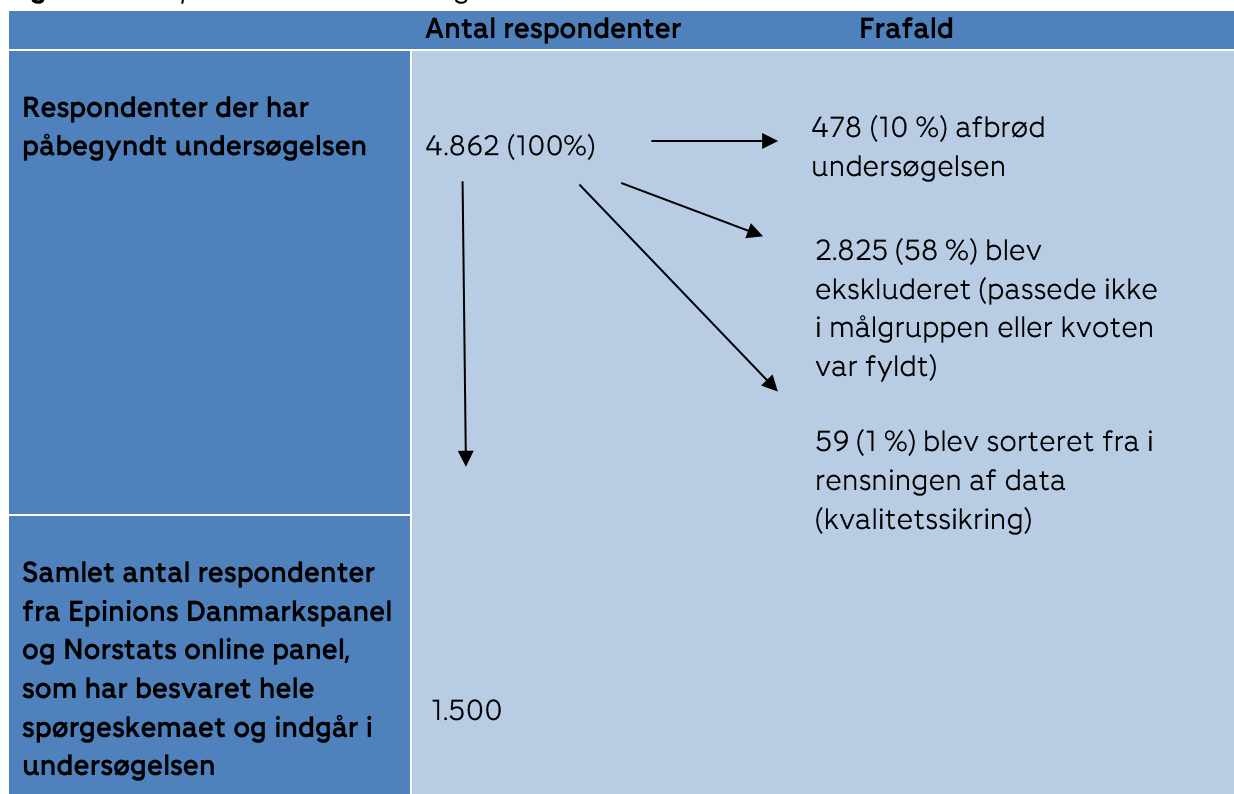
| | Antal respondenter | Frafald |
|---|---|---|
| Respondenter der har påbegyndt undersøgelsen | 4.862 (100%) | 478 (10 %) afbrød undersøgelsen<br>2.825 (58 %) blev ekskluderet (passede ikke i målgruppen eller kvoten var fyldt)<br>59 (1 %) blev sorteret fra i rensningen af data (kvalitetssikring) |
| Samlet antal respondenter fra Epinions Danmarkspanel og Norstats online panel, som har besvaret hele spørgeskemaet og indgår i undersøgelsen | 1.500 | |